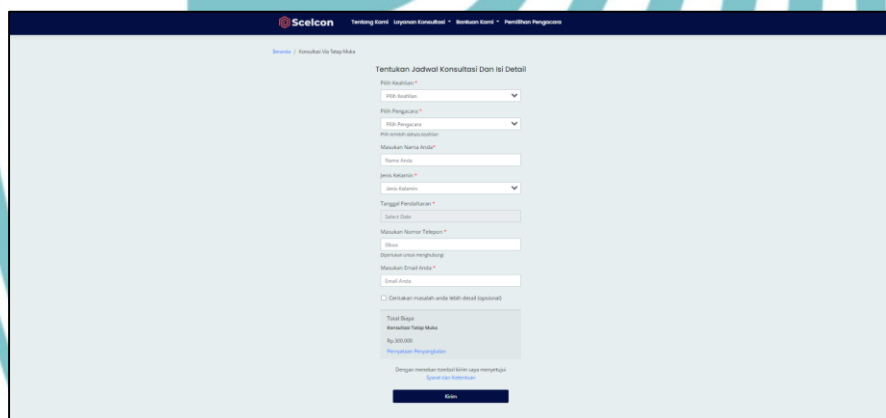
Scelcon

Tentang Kami Layanan Konsultasi Bantuan Kami Pemilihan Pengacara

Beranda / Konsultasi Via Tatap Muka

Tentukan Jadwal Konsultasi Dan Isi Detail

Pilih Keahlian *

Pilih Keahlian

Pilih Pengacara *

Pilih Pengacara

Pilih terlebih dahulu keahlian

Masukan Nama Anda*

Nama Anda

Jenis Kelamin *

Jenis Kelamin

Tanggal Pendaftaran *

Select Date

Masukan Nomor Telepon *

08xxx

Diperlukan untuk menghubungi

Masukan Email Anda *

Email Anda

Ceritakan masalah anda lebih detail (opsional)

Total Biaya

Konsultasi Tatap Muka

Rp.300.000

Pernyataan Penyangkalan

Dengan menekan tombol kirim saya menyetujui Syarat dan Ketentuan

Kirim